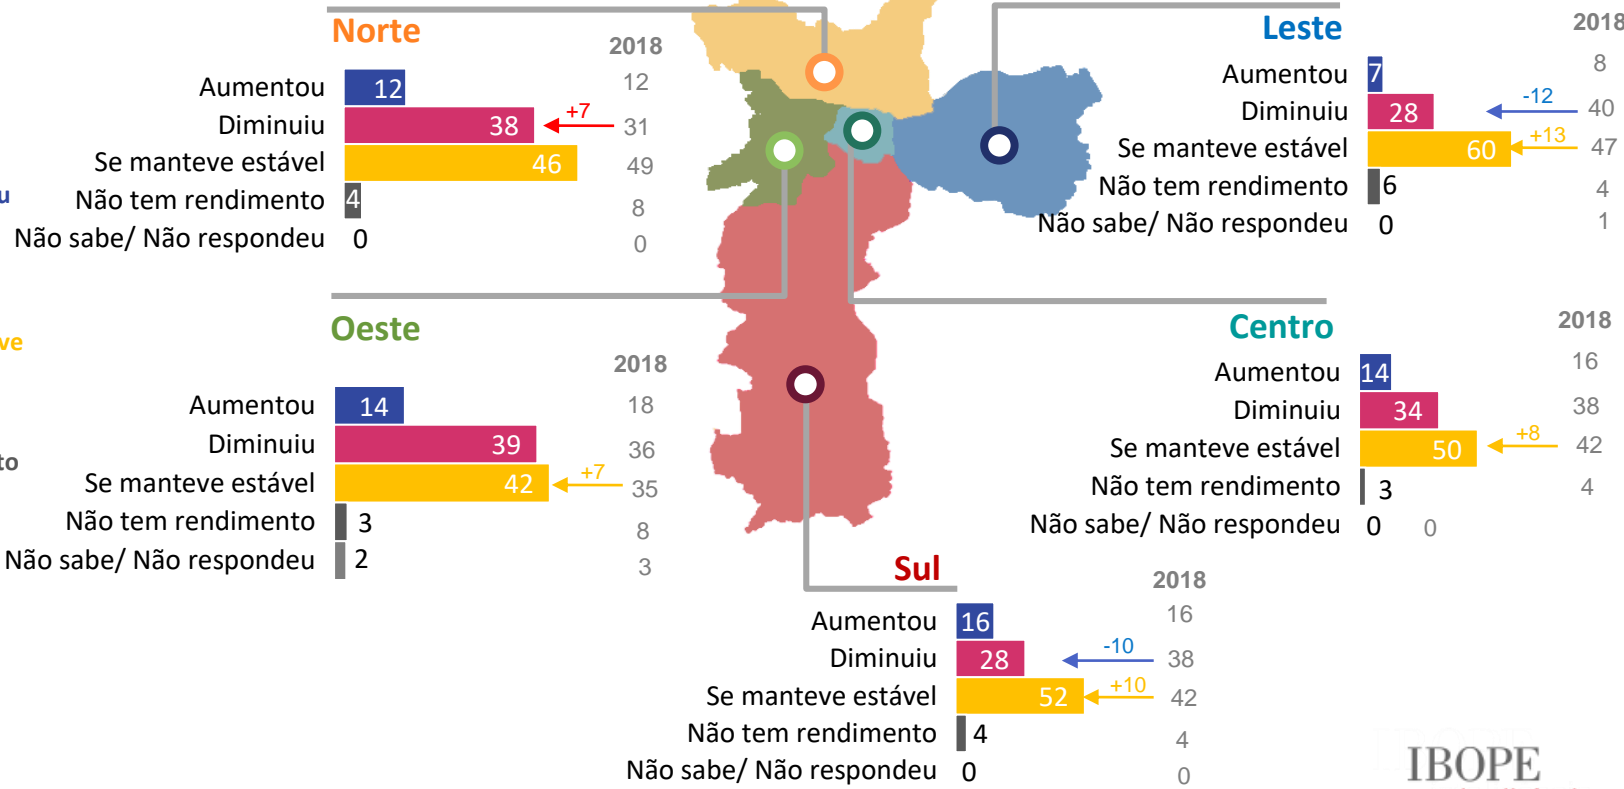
u

ve

to

Norte
2018
Aumentou 12 12
Diminuiu 38 +7 31
Se manteve estável 46 49
Não tem rendimento 4 8
Não sabe/ Não respondeu 0 0

Leste
2018
Aumentou 7 8
Diminuiu 28 -12 40
Se manteve estável 60 +13 47
Não tem rendimento 6 4
Não sabe/ Não respondeu 0 1

Oeste
2018
Aumentou 14 18
Diminuiu 39 36
Se manteve estável 42 +7 35
Não tem rendimento 3 8
Não sabe/ Não respondeu 2 3

Centro
2018
Aumentou 14 16
Diminuiu 34 38
Se manteve estável 50 +8 42
Não tem rendimento 3 4
Não sabe/ Não respondeu 0 0

Sul
2018
Aumentou 16 16
Diminuiu 28 -10 38
Se manteve estável 52 +10 42
Não tem rendimento 4 4
Não sabe/ Não respondeu 0 0

IBOPE